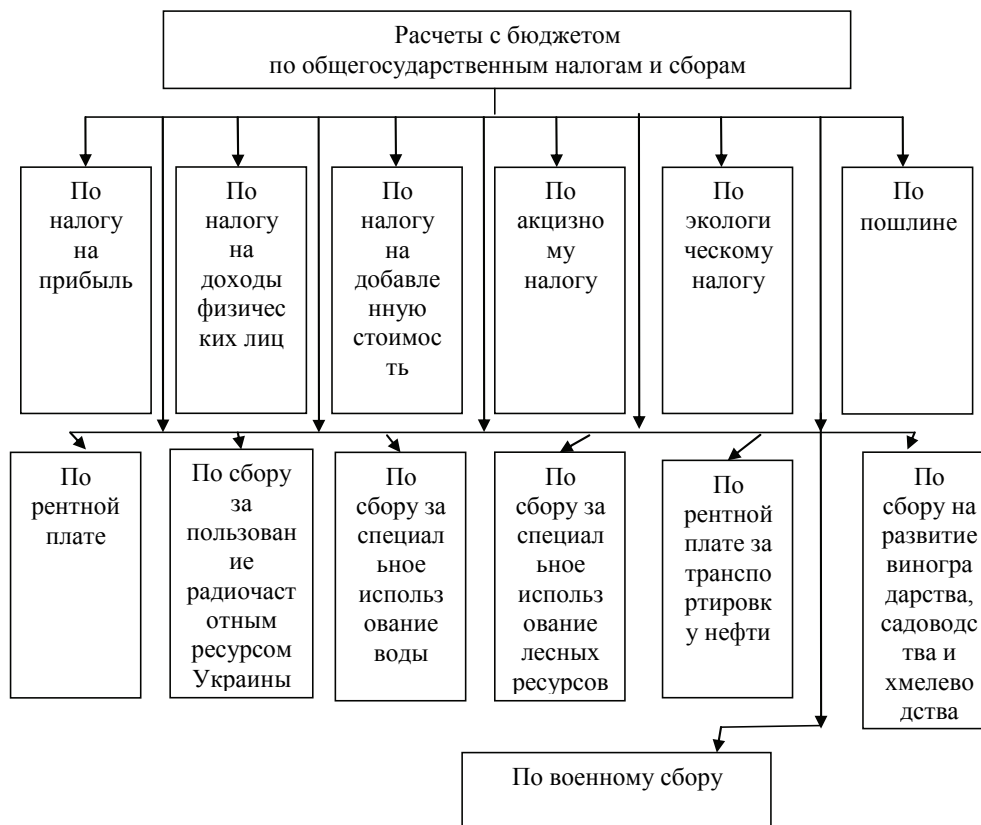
Расчеты с бюджетом по общегосударственным налогам и сборам

По налогу на прибыль

По налогу на доходы физических лиц

По налогу на добавленную стоимость

По акцизному налогу

По экологическому налогу

По пошлине

По рентной плате

По сбору за пользование радиочастотным ресурсом Украины

По сбору за специальное использование воды

По сбору за специальное использование лесных ресурсов

По рентной плате за транспортировку нефти

По сбору на развитие виноградарства, садоводства и хмелеводства

По военному сбору